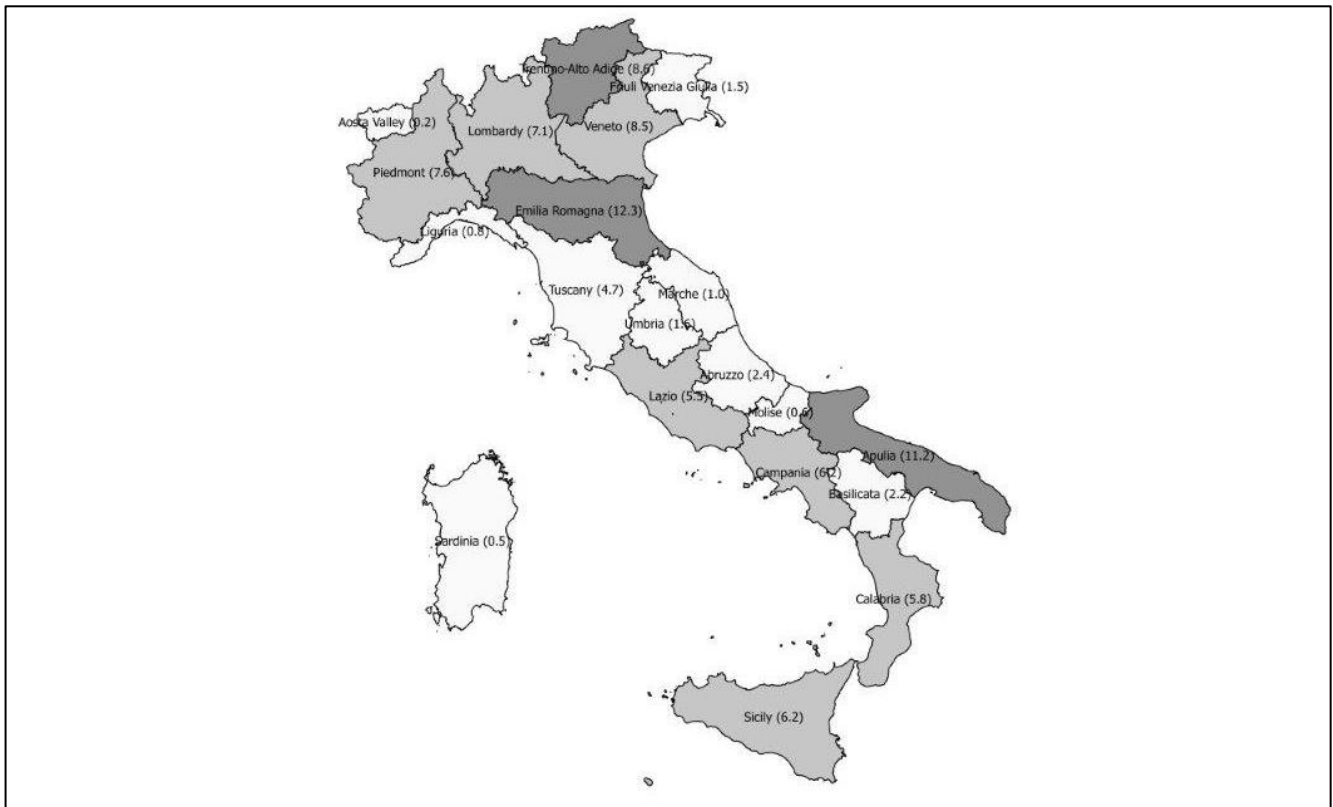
Trentino-Alto Adige (8.6)
Friuli Venezia Giulia (1.5)
Aosta Valley (0.2)
Lombardy (7.1)
Veneto (8.5)
Piedmont (7.6)
Emilia Romagna (12.3)
Liguria (0.8)
Tuscany (4.7)
Marche (1.0)
Umbria (1.6)
Abruzzo (2.4)
Lazio (5.5)
Molise (0.6)
Apulia (11.2)
Campania (6.2)
Basilicata (2.2)
Sardinia (0.5)
Calabria (5.8)
Sicily (6.2)